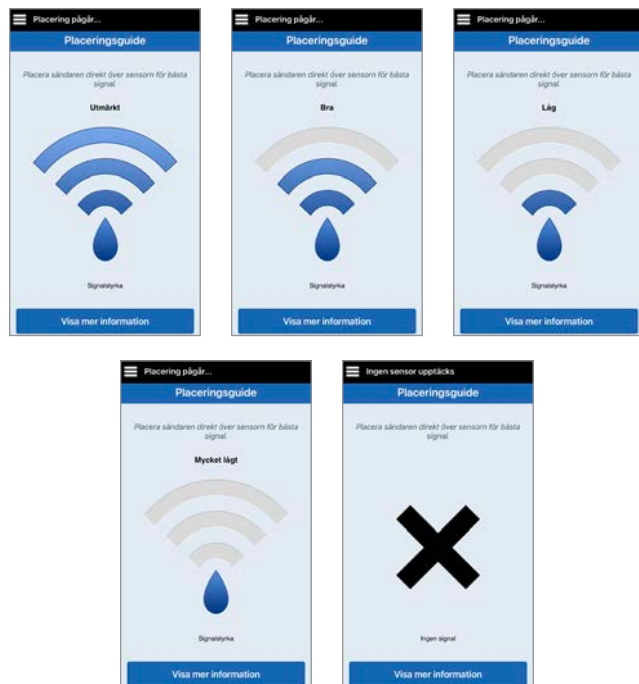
Placering pågår...
Placeringsguide
Placera sändaren direkt över sensorn för bästa signal.
Utmärkt
Signalstyrka
Visa mer information

Placering pågår...
Placeringsguide
Placera sändaren direkt över sensorn för bästa signal.
Bra
Signalstyrka
Visa mer information

Placering pågår...
Placeringsguide
Placera sändaren direkt över sensorn för bästa signal.
Låg
Signalstyrka
Visa mer information

Placering pågår...
Placeringsguide
Placera sändaren direkt över sensorn för bästa signal.
Mycket lågt
Signalstyrka
Visa mer information

Ingen sensor upptäcks
Placeringsguide
Placera sändaren direkt över sensorn för bästa signal.
Ingen signal
Visa mer information